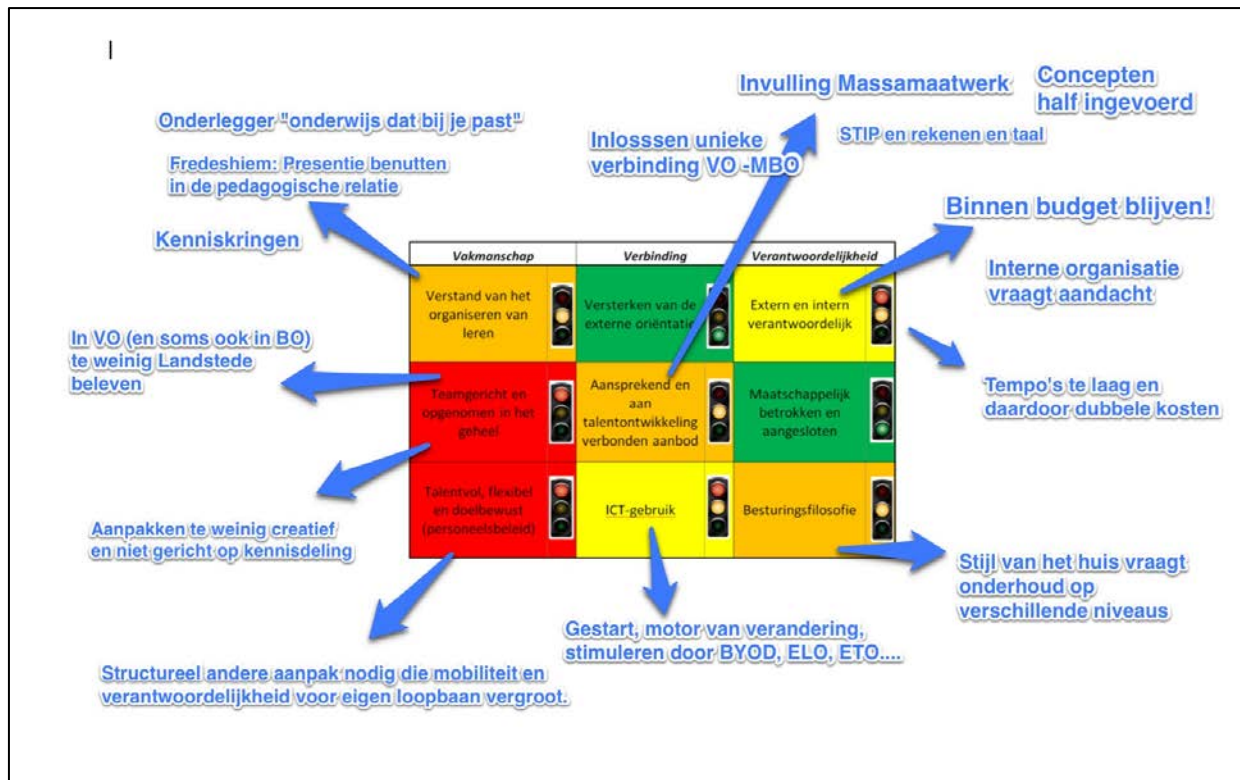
Invulling Massamaatwerk

Concepten half ingevoerd

Onderlegger "onderwijs dat bij je past"

Inlosssen unieke verbinding VO -MBO

STIP en rekenen en taal

Fredeshiem: Presentie benutten in de pedagogische relatie

Binnen budget blijven!

Kenniskringen

Interne organisatie vraagt aandacht

| Vakmanschap | Verbinding | Verantwoordelijkheid |
|---|---|---|
| Verstand van het organiseren van leren | Versterken van de externe oriëntatie | Extern en intern verantwoordelijk |
| Teamgericht en opgenomen in het geheel | Aansprekend en aan talentontwikkeling verbonden aanbod | Maatschappelijk betrokken en aangesloten |
| Talentvol, flexibel en doelbewust (personeelsbeleid) | ICT-gebruik | Besturingsfilosofie |

In VO (en soms ook in BO) te weinig Landstede beleven

Tempo's te laag en daardoor dubbele kosten

Aanpakken te weinig creatief en niet gericht op kennisdeling

Stijl van het huis vraagt onderhoud op verschillende niveaus

Gestart, motor van verandering, stimuleren door BYOD, ELO, ETO....

Structureel andere aanpak nodig die mobiliteit en verantwoordelijkheid voor eigen loopbaan vergroot.